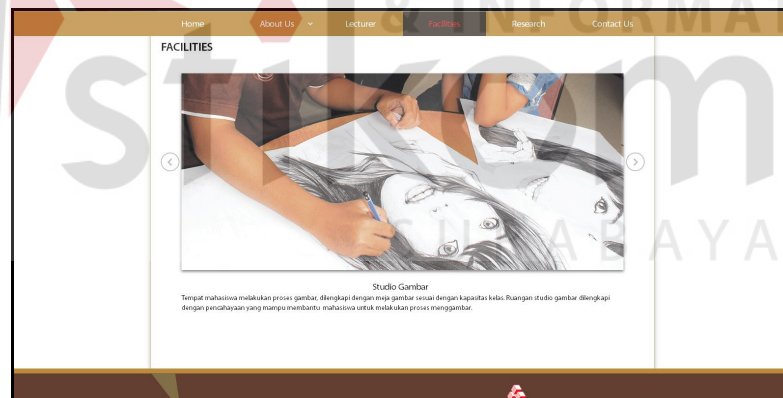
Home About Us Lecturer Facilities Research Contact Us

FACILITIES

Studio Gambar

Tempat mahasiswa melakukan proses gambar, dilengkapi dengan meja gambar sesuai dengan kapasitas kelas. Ruangan studio gambar dilengkapi dengan pencahayaan yang mampu membantu mahasiswa untuk melakukan proses menggambar.

stikom & INFORMATIKA SURABAYA